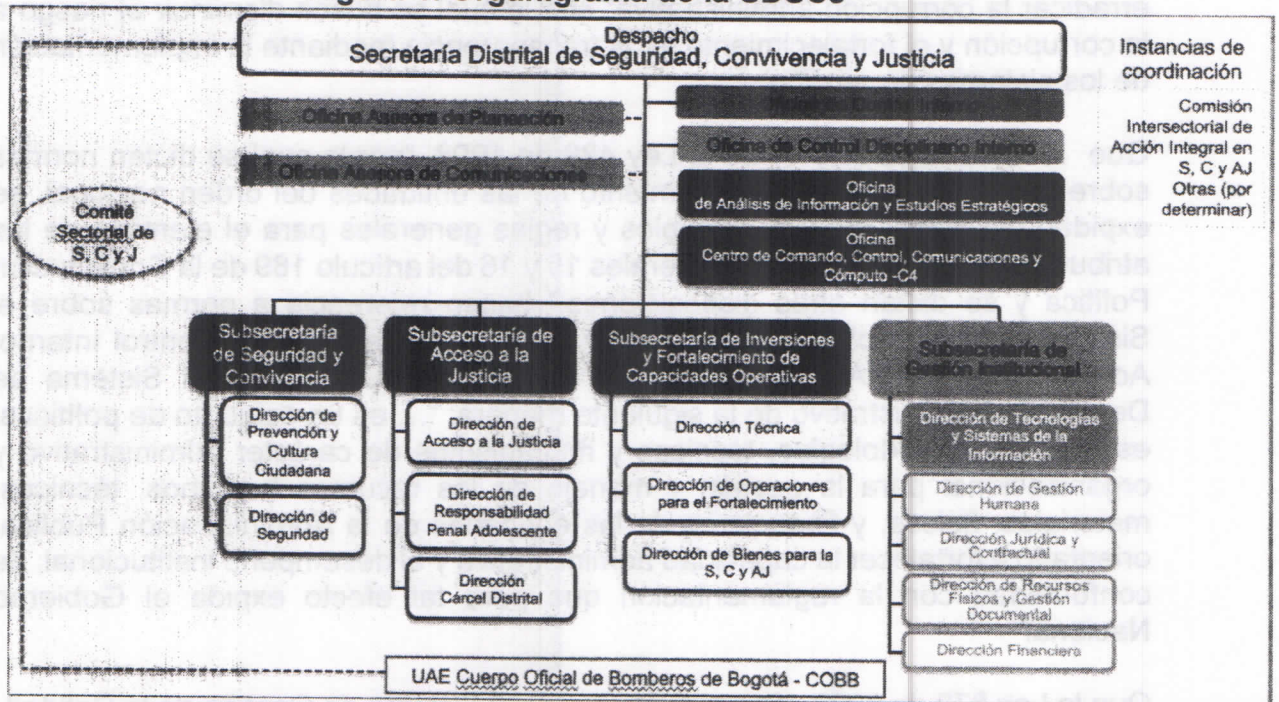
Despacho
Secretaría Distrital de Seguridad, Convivencia y Justicia

Instancias de coordinación

Comisión Intersectorial de Acción Integral en S, C y AJ
Otras (por determinar)

Oficina Asesora de Planeación

Oficina Asesora de Comunicaciones

Oficina de Control Interno

Oficina de Control Disciplinario Interno

Oficina de Análisis de Información y Estudios Estratégicos

Oficina Centro de Comando, Control, Comunicaciones y Cómputo -C4

Comité Sectorial de S, C y J

Subsecretaría de Seguridad y Convivencia

Dirección de Prevención y Cultura Ciudadana

Dirección de Seguridad

Subsecretaría de Acceso a la Justicia

Dirección de Acceso a la Justicia

Dirección de Responsabilidad Penal Adolescente

Dirección Cárcel Distrital

Subsecretaría de Inversiones y Fortalecimiento de Capacidades Operativas

Dirección Técnica

Dirección de Operaciones para el Fortalecimiento

Dirección de Bienes para la S, C y AJ

Subsecretaría de Gestión Institucional

Dirección de Tecnologías y Sistemas de la Información

Dirección de Gestión Humana

Dirección Jurídica y Contractual

Dirección de Recursos Físicos y Gestión Documental

Dirección Financiera

UAE Cuerpo Oficial de Bomberos de Bogotá - COBB